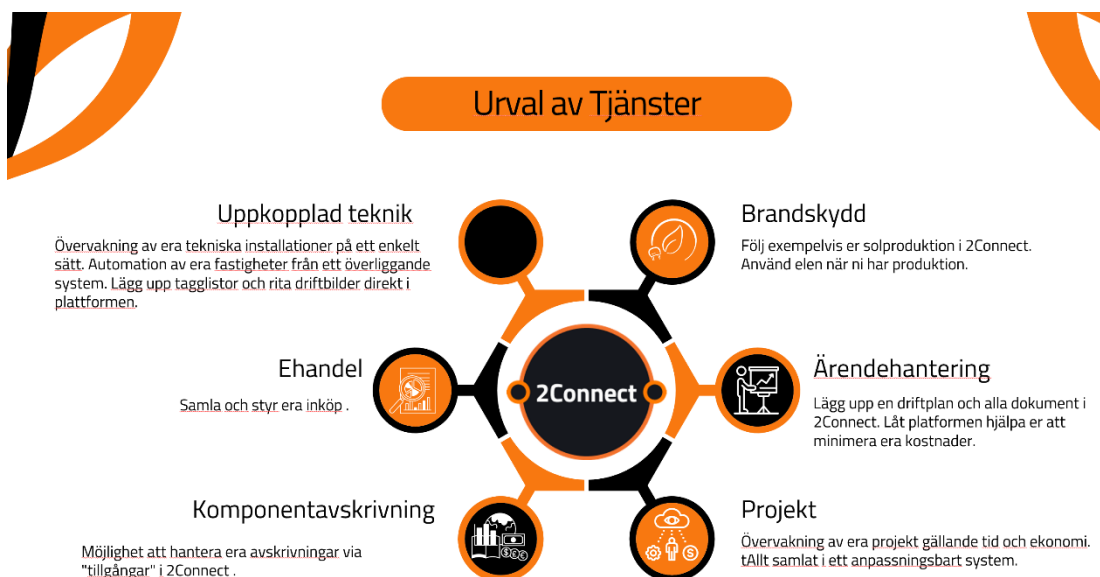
Urval av Tjänster

Uppkopplad teknik

Övervakning av era tekniska installationer på ett enkelt sätt. Automation av era fastigheter från ett överliggande system. Lägg upp tagglistor och rita driftbilder direkt i plattformen.

Brandskydd

Följ exempelvis er solproduktion i 2Connect. Använd elen när ni har produktion.

Ehandel

Samla och styr era inköp .

2Connect

Ärendehantering

Lägg upp en driftplan och alla dokument i 2Connect. Låt platformen hjälpa er att minimera era kostnader.

Komponentavskrivning

Möjlighet att hantera era avskrivningar via "tillgångar" i 2Connect .

Projekt

Övervakning av era projekt gällande tid och ekonomi. tAllt samlat i ett anpassningsbart system.